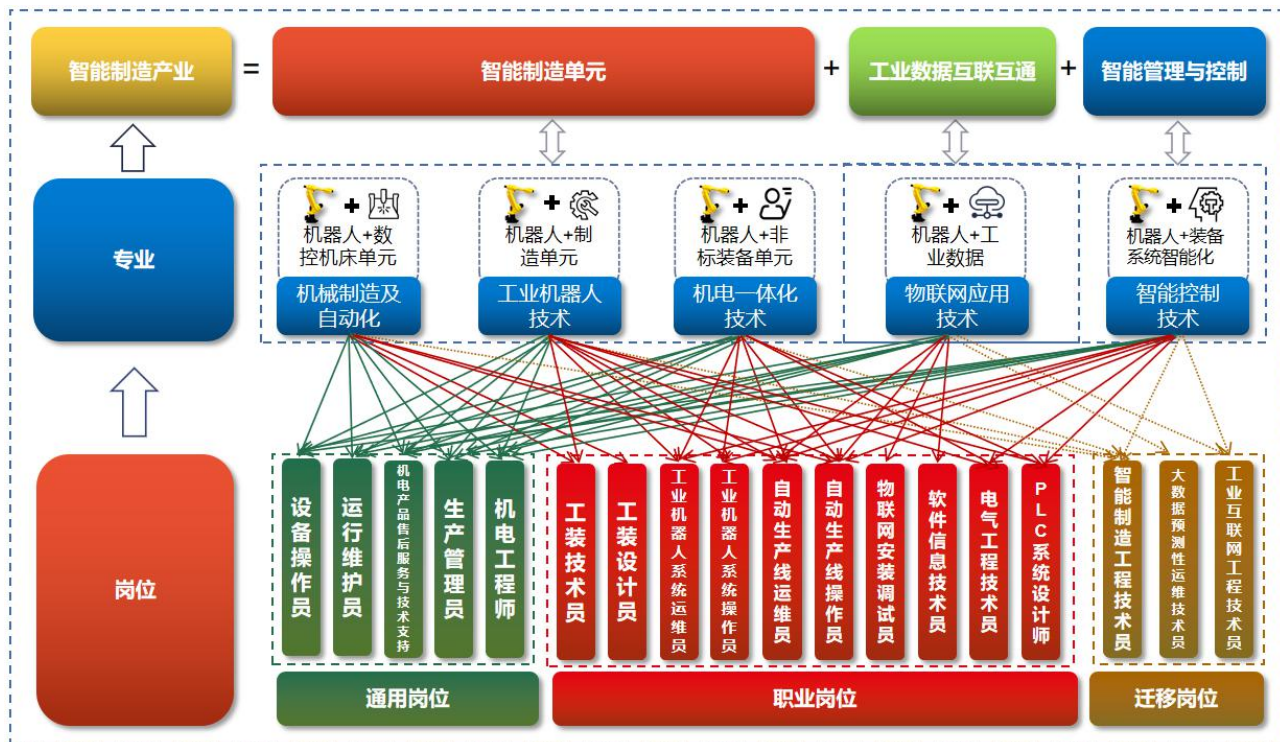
智能制造产业 = 智能制造单元 + 工业数据互联互通 + 智能管理与控制

专业

机器人+数控机床单元
机械制造及自动化

机器人+制造单元
工业机器人技术

机器人+非标装备单元
机电一体化技术

机器人+工业数据
物联网应用技术

机器人+装备系统智能化
智能控制技术

岗位

设备操作员
运行维护员
机电产品售后服务与技术支持
生产管理员
机电工程师

工装技术员
工装设计员
工业机器人系统运维员
工业机器人系统操作员
自动生产线运维员
自动生产线操作员
物联网安装调试员
软件信息技术员
电气工程技术员
PLC系统设计师

智能制造工程技术员
大数据预测性运维技术员
工业互联网工程技术员

通用岗位
职业岗位
迁移岗位